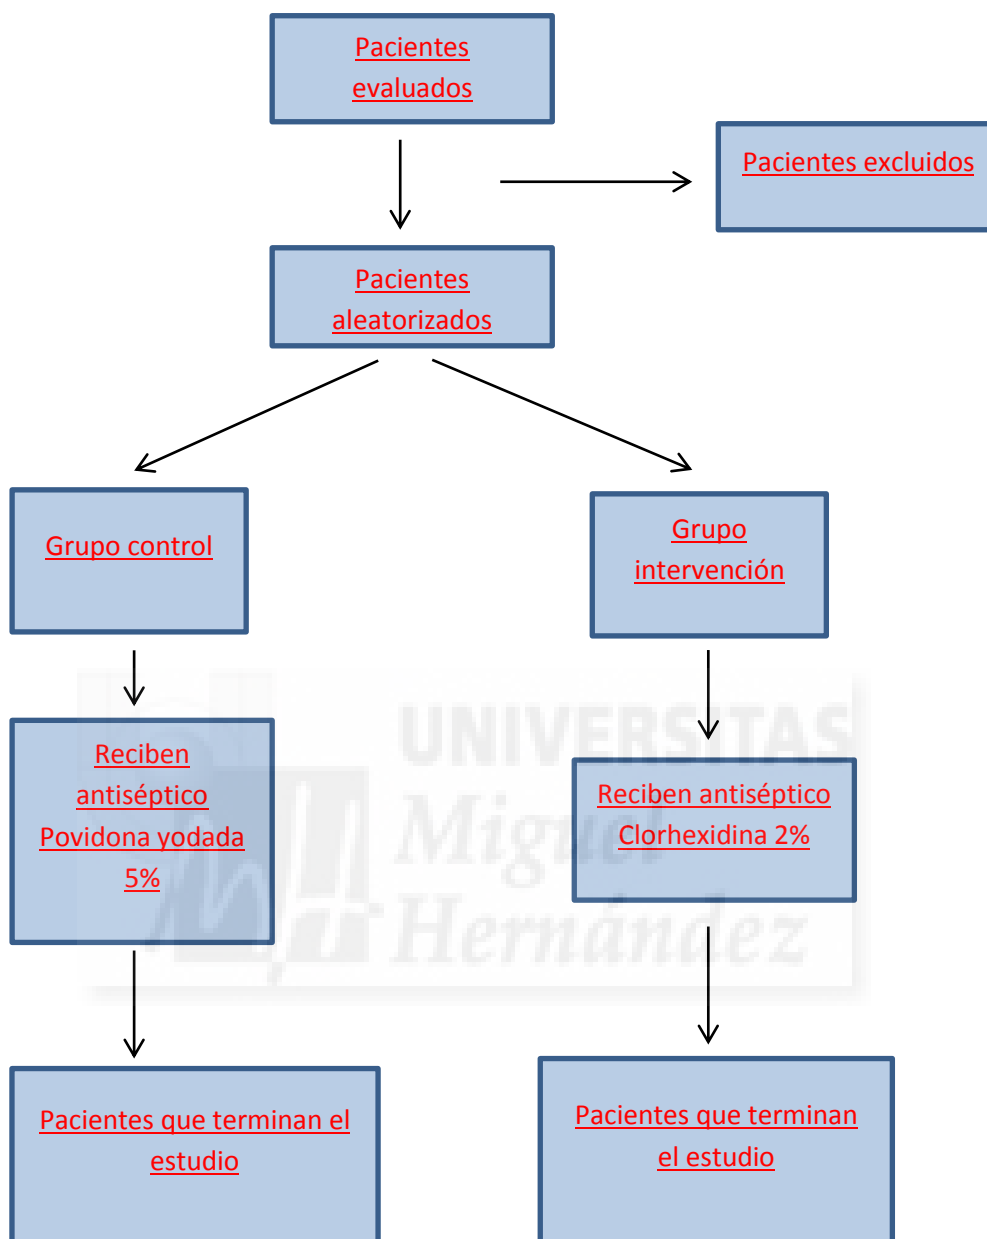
Pacientes evaluados

Pacientes excluidos

Pacientes aleatorizados

Grupo control

Grupo intervención

Reciben antiséptico Povidona yodada 5%

Reciben antiséptico Clorhexidina 2%

Pacientes que terminan el estudio

Pacientes que terminan el estudio

UNIVERSITAS Miguel Hernández